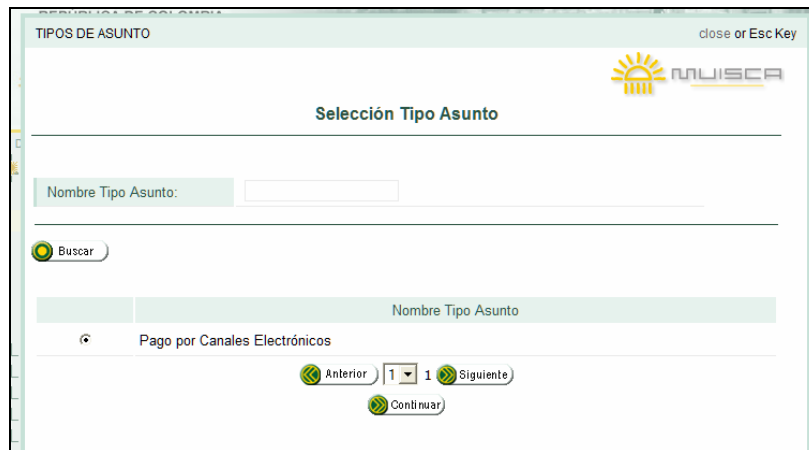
TIPOS DE ASUNTO

close or Esc Key

MUISCA

Selección Tipo Asunto

Nombre Tipo Asunto:

Buscar

|  | Nombre Tipo Asunto |
|---|---|
|  | Pago por Canales Electrónicos |

Anterior 1 1 Siguiente

Continuar